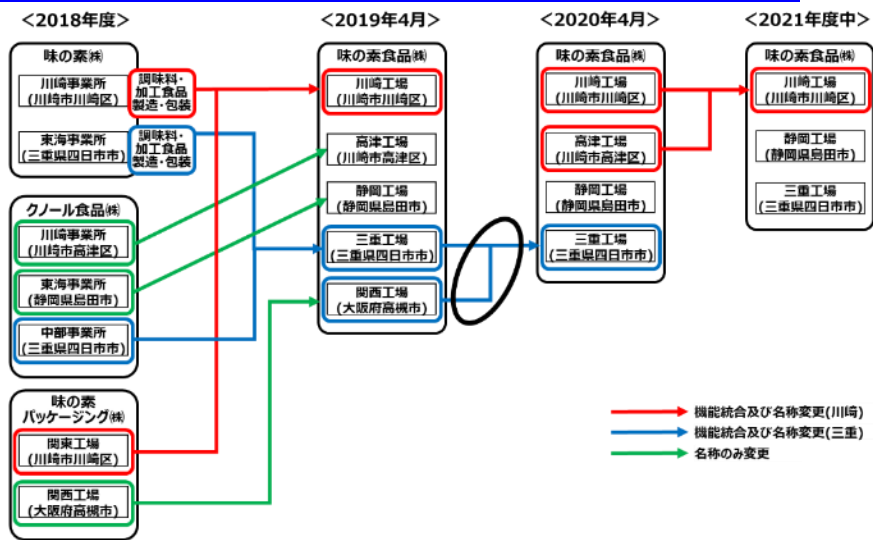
＜2018年度＞

味の素㈱

川崎事業所
（川崎市川崎区）

調味料・加工食品製造・包装

東海事業所
（三重県四日市市）

調味料・加工食品製造・包装

クノール食品㈱

川崎事業所
（川崎市高津区）

東海事業所
（静岡県島田市）

中部事業所
（三重県四日市市）

味の素パッケージング㈱

関東工場
（川崎市川崎区）

関西工場
（大阪府高槻市）

＜2019年4月＞

味の素食品㈱

川崎工場
（川崎市川崎区）

高津工場
（川崎市高津区）

静岡工場
（静岡県島田市）

三重工場
（三重県四日市市）

関西工場
（大阪府高槻市）

＜2020年4月＞

味の素食品㈱

川崎工場
（川崎市川崎区）

高津工場
（川崎市高津区）

静岡工場
（静岡県島田市）

三重工場
（三重県四日市市）

＜2021年度中＞

味の素食品㈱

川崎工場
（川崎市川崎区）

静岡工場
（静岡県島田市）

三重工場
（三重県四日市市）

機能統合及び名称変更(川崎)
機能統合及び名称変更(三重)
名称のみ変更